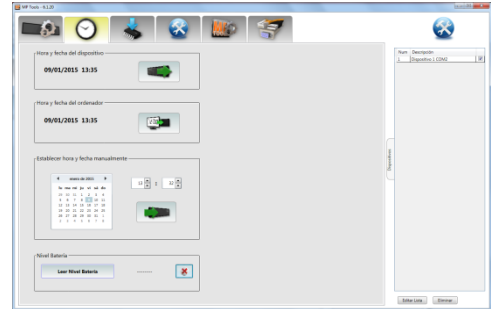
MP Tools - 9.1.20

Hora y fecha del dispositivo

09/01/2015 13:35

Hora y fecha del ordenador

09/01/2015 13:35

Establecer hora y fecha manualmente

enero de 2015

| lu | ma | mi | ju | vi | sá | do |
|---|---|---|---|---|---|---|
| 29 | 30 | 31 | 1 | 2 | 3 | 4 |
| 5 | 6 | 7 | 8 | 9 | 10 | 11 |
| 12 | 13 | 14 | 15 | 16 | 17 | 18 |
| 19 | 20 | 21 | 22 | 23 | 24 | 25 |
| 26 | 27 | 28 | 29 | 30 | 31 | 1 |
| 2 | 3 | 4 | 5 | 6 | 7 | 8 |

13 : 32

Nivel Bateria

Leer Nivel Bateria

-------

Dispositivos

| Num | Descripción |
|---|---|
| 1 | Dispositivo 1 COM2 |

Editar Lista

Eliminar